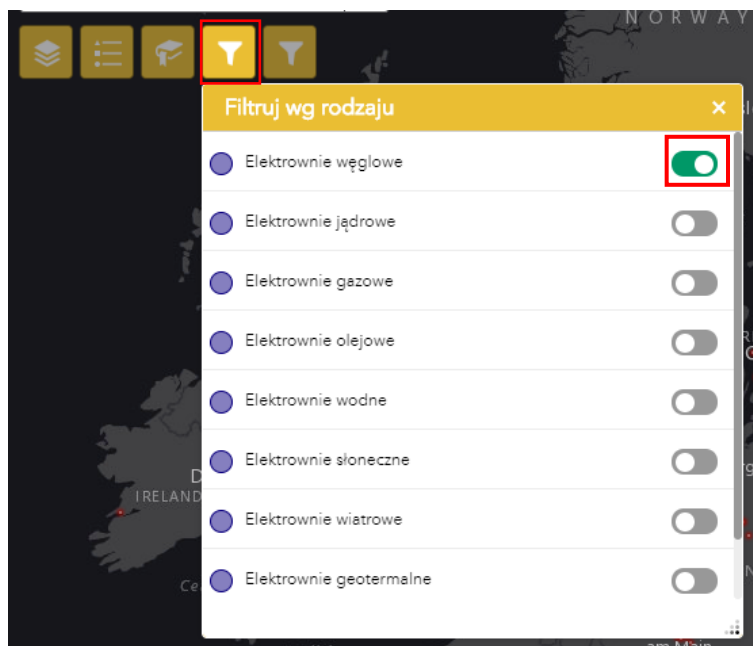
NORWAY

Filtruj wg rodzaju ×

Elektrownie węglowe

Elektrownie jądrowe

Elektrownie gazowe

Elektrownie olejowe

Elektrownie wodne

Elektrownie słoneczne

Elektrownie wiatrowe

Elektrownie geotermalne

D
IRELAND

Ce

am Main